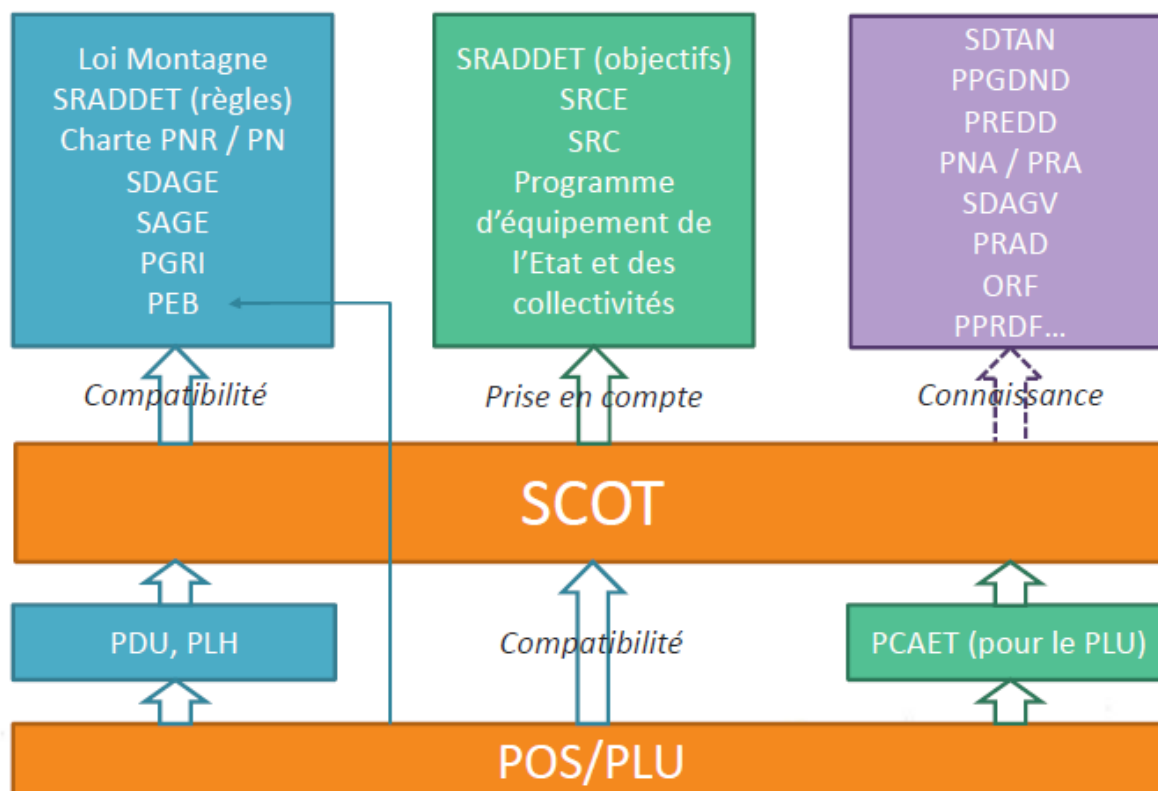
Loi Montagne
SRADDET (règles)
Charte PNR / PN
SDAGE
SAGE
PGRI
PEB

SRADDET (objectifs)
SRCE
SRC
Programme d'équipement de l'Etat et des collectivités

SDTAN
PPGDND
PREDD
PNA / PRA
SDAGV
PRAD
ORF
PPRDF...

Compatibilité

Prise en compte

Connaissance

SCOT

PDU, PLH

Compatibilité

PCAET (pour le PLU)

POS/PLU